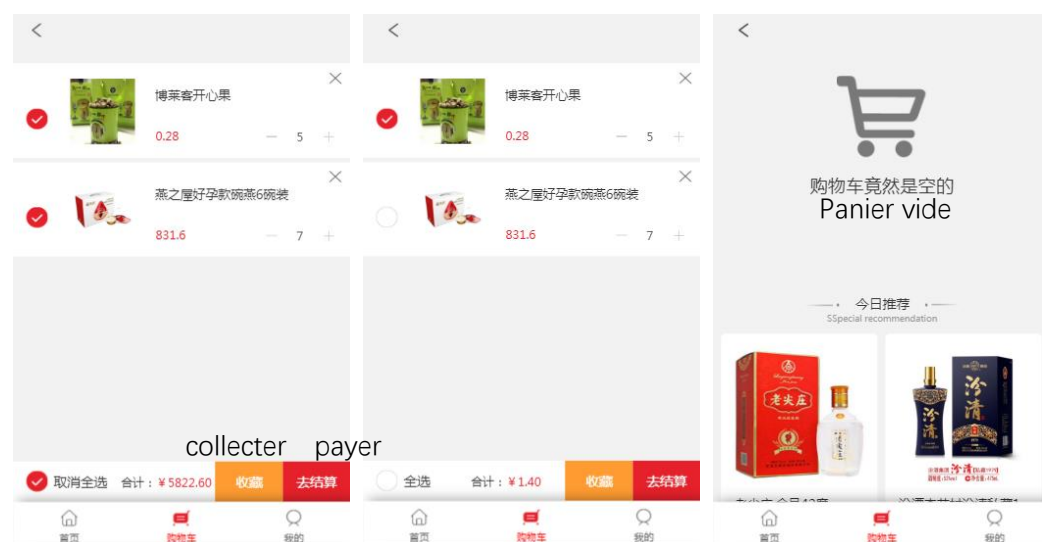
博莱客开心果
0.28
5

燕之屋好孕款碗燕6碗装
831.6
7

collecter payer

取消全选 合计：¥ 5822.60 收藏 去结算

首页 购物车 我的

博莱客开心果
0.28
5

燕之屋好孕款碗燕6碗装
831.6
7

全选 合计：¥ 1.40 收藏 去结算

首页 购物车 我的

购物车竟然是空的
Panier vide

今日推荐
SSpecial recommendation

老尖庄

汾清

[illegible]

首页 购物车 我的